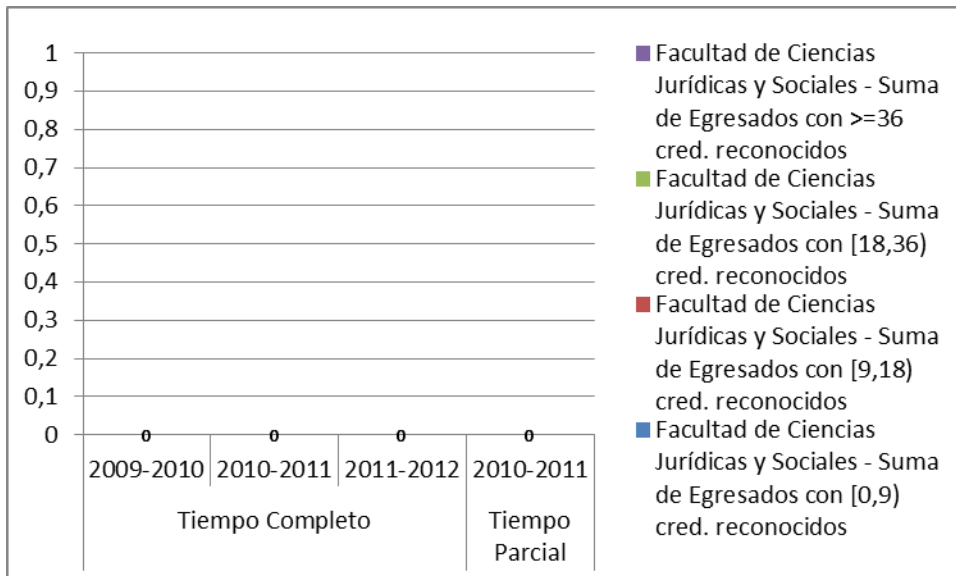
1
0,9
0,8
0,7
0,6
0,5
0,4
0,3
0,2
0,1
0

0 0 0 0

2009-2010 2010-2011 2011-2012 2010-2011

Tiempo Completo

Tiempo Parcial

Facultad de Ciencias Jurídicas y Sociales - Suma de Egresados con >=36 cred. reconocidos

Facultad de Ciencias Jurídicas y Sociales - Suma de Egresados con [18,36) cred. reconocidos

Facultad de Ciencias Jurídicas y Sociales - Suma de Egresados con [9,18) cred. reconocidos

Facultad de Ciencias Jurídicas y Sociales - Suma de Egresados con [0,9) cred. reconocidos